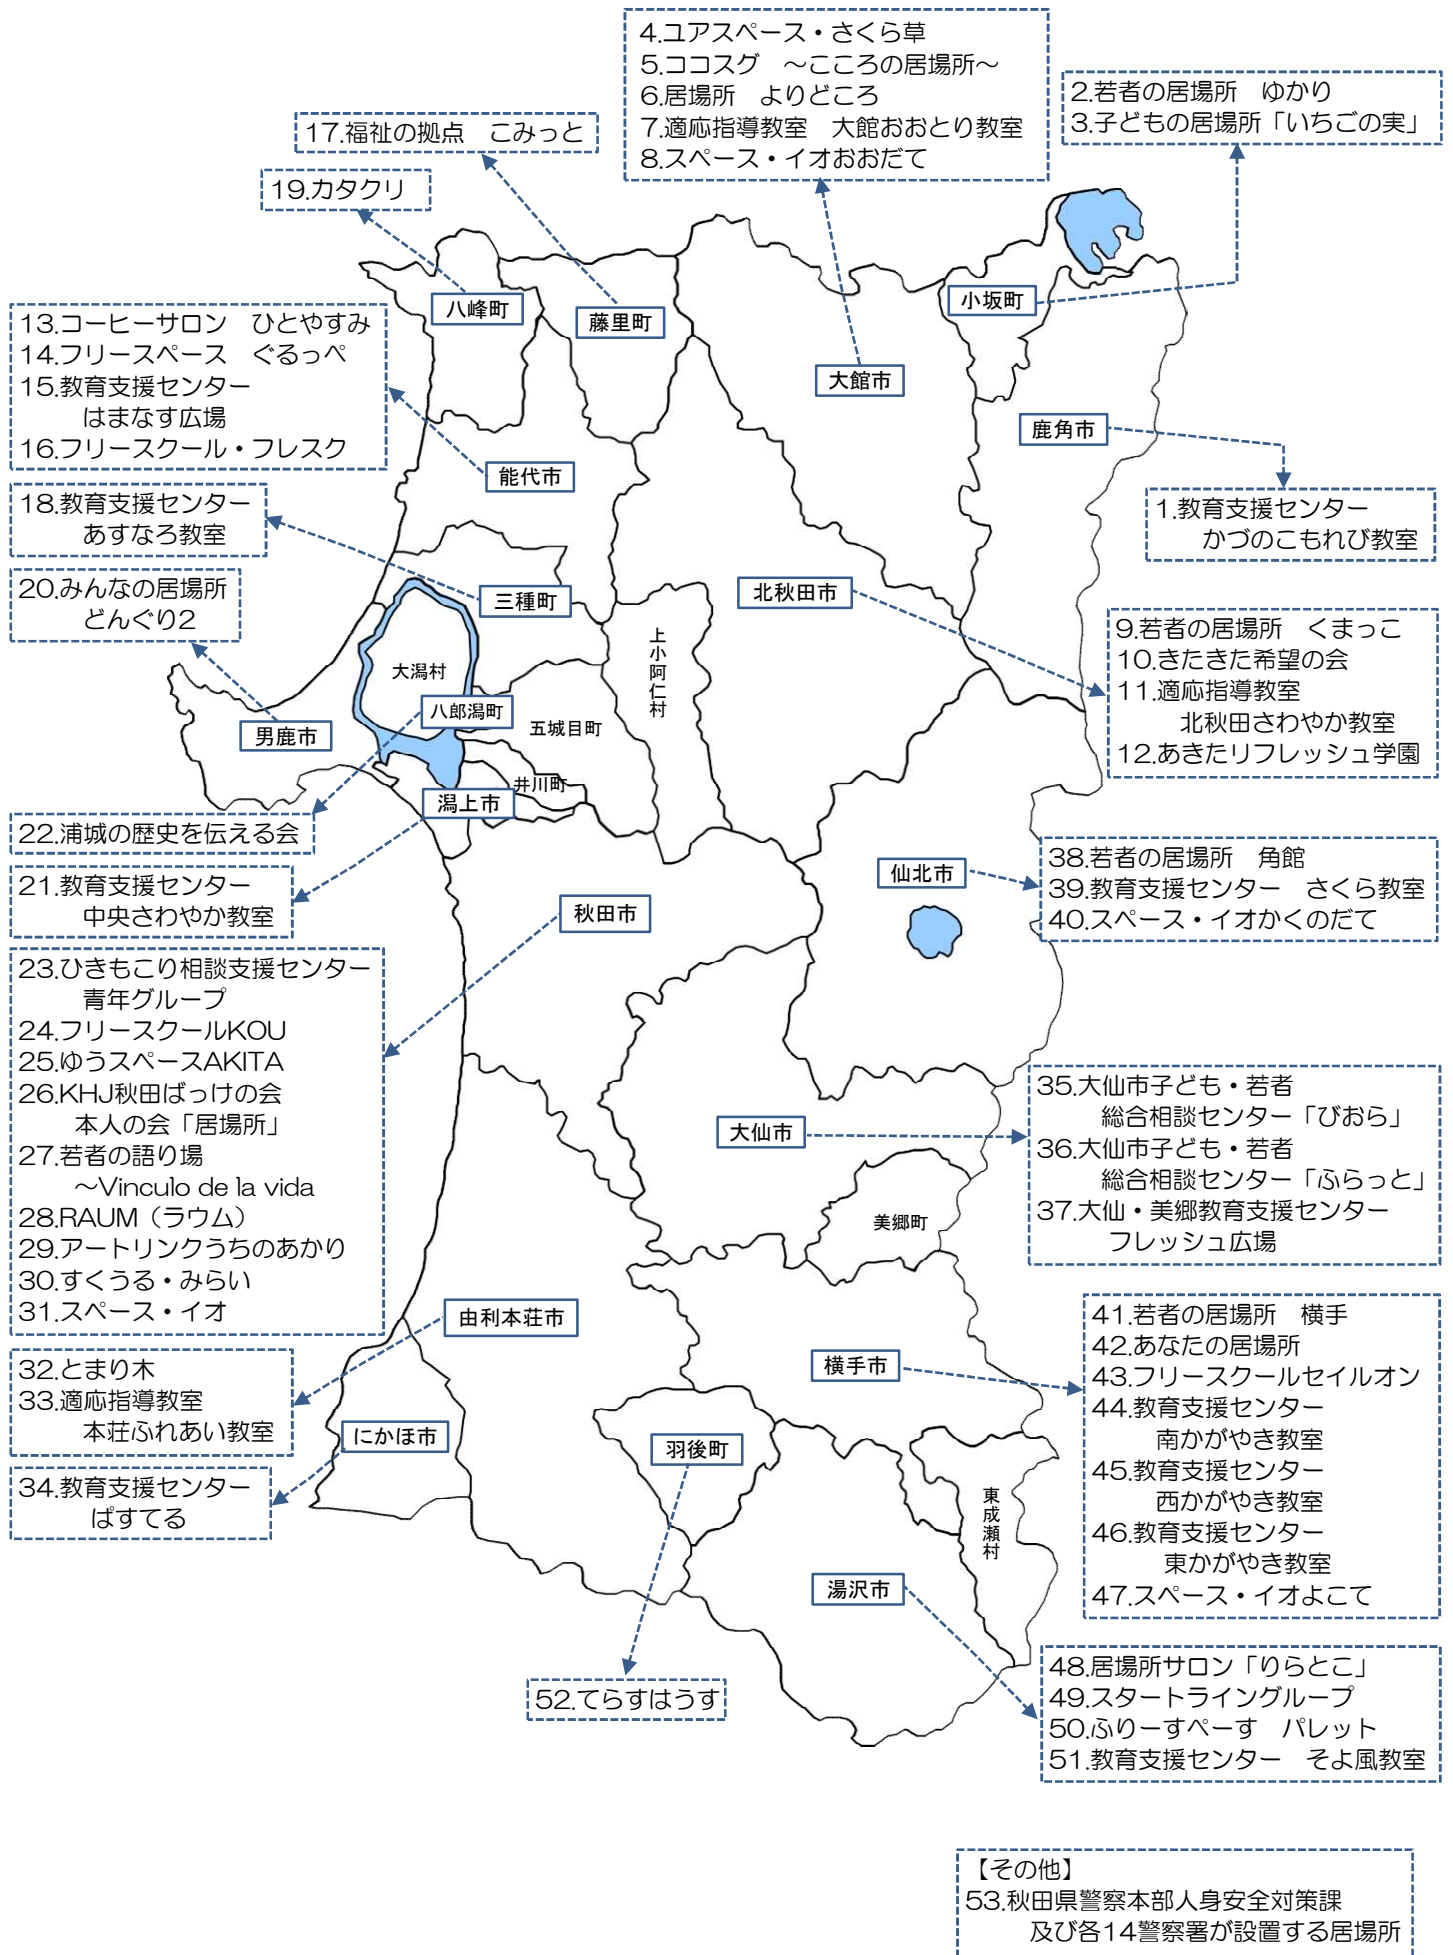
4.ユアスペース・さくら草
5.ココスグ　～こころの居場所～
6.居場所　よりどころ
7.適応指導教室　大館おおとり教室
8.スペース・イオおおだて

2.若者の居場所　ゆかり
3.子どもの居場所「いちごの実」

17.福祉の拠点　こみっと

19.カタクリ

八峰町
藤里町
小坂町
大館市

13.コーヒーサロン　ひとやすみ
14.フリースペース　ぐるっぺ
15.教育支援センター
はまなす広場
16.フリースクール・フレスク

鹿角市

能代市

1.教育支援センター
かづのこもれび教室

18.教育支援センター
あすなろ教室

20.みんなの居場所
どんぐり2

三種町
北秋田市

9.若者の居場所　くまっこ
10.きたきた希望の会
11.適応指導教室
北秋田さわやか教室
12.あきたリフレッシュ学園

大潟村
上小阿仁村
八郎潟町
五城目町
男鹿市
井川町
潟上市

22.浦城の歴史を伝える会

21.教育支援センター
中央さわやか教室

仙北市

38.若者の居場所　角館
39.教育支援センター　さくら教室
40.スペース・イオかくのだて

秋田市

23.ひきもこり相談支援センター
青年グループ
24.フリースクールKOU
25.ゆうスペースAKITA
26.KHJ秋田ばっけの会
本人の会「居場所」
27.若者の語り場
～Vinculo de la vida
28.RAUM（ラウム）
29.アートリンクうちのあかり
30.すくうる・みらい
31.スペース・イオ

35.大仙市子ども・若者
総合相談センター「びおら」
36.大仙市子ども・若者
総合相談センター「ふらっと」
37.大仙・美郷教育支援センター
フレッシュ広場

大仙市
美郷町

由利本荘市

41.若者の居場所　横手
42.あなたの居場所
43.フリースクールセイルオン
44.教育支援センター
南かがやき教室
45.教育支援センター
西かがやき教室
46.教育支援センター
東かがやき教室
47.スペース・イオよこて

横手市

32.とまり木
33.適応指導教室
本荘ふれあい教室

にかほ市
羽後町

34.教育支援センター
ぱすてる

東成瀬村
湯沢市

48.居場所サロン「りらとこ」
49.スタートライングループ
50.ふりーすぺーす　パレット
51.教育支援センター　そよ風教室

52.てらすはうす

【その他】
53.秋田県警察本部人身安全対策課
及び各14警察署が設置する居場所